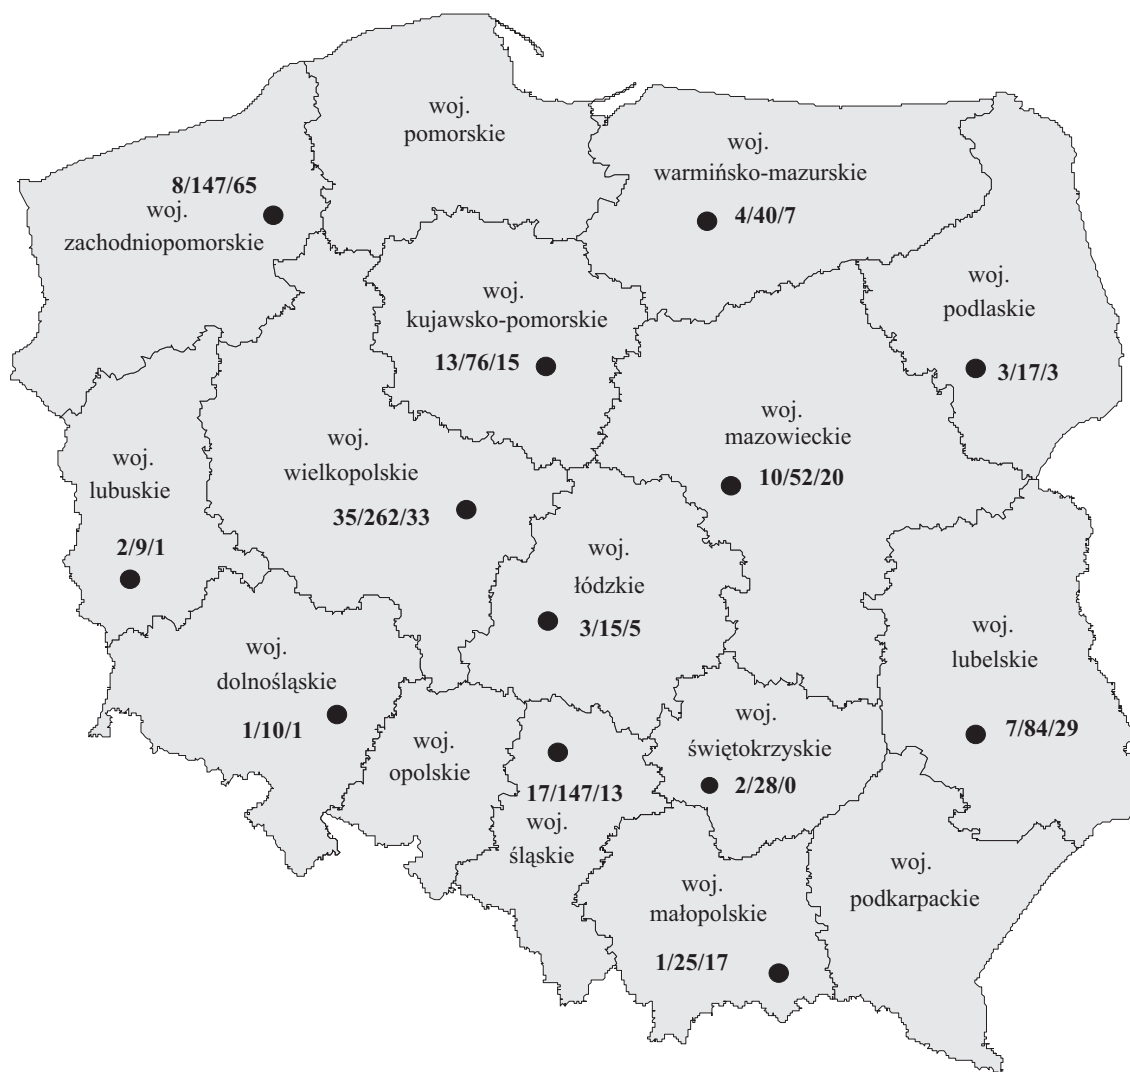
woj.
pomorskie

woj.
warmińsko-mazurskie

8/147/65
woj.
zachodniopomorskie

4/40/7

woj.
kujawsko-pomorskie

woj.
podlaskie

13/76/15

3/17/3

woj.
mazowieckie

woj.
lubuskie

woj.
wielkopolskie

10/52/20

35/262/33

2/9/1

woj.
łódzkie

3/15/5

woj.
lubelskie

woj.
dolnośląskie

1/10/1

woj.
opolskie

woj.
świętokrzyskie

7/84/29

17/147/13

2/28/0

woj.
śląskie

woj.
podkarpackie

woj.
małopolskie

1/25/17